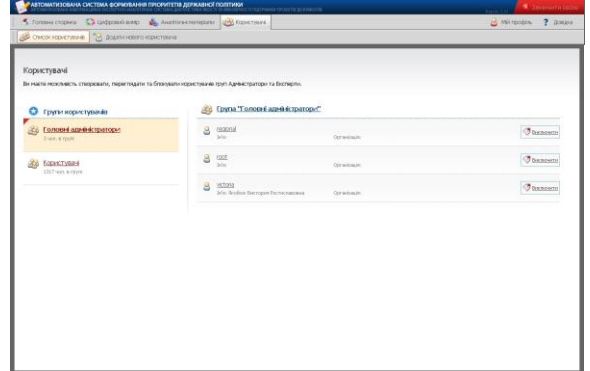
АВТОМАТИЗОВАНА СИСТЕМА ФОРМУВАННЯ ПРІОРИТЕТІВ ДЕРЖАВНОЇ ПОЛІТИКИ
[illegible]
Вихід з системи

Головна сторінка | Цифровий вимір | Аналітичні матеріали | Користувачі
Мій профіль | Довідка

Список користувачів | Додати нового користувача

Користувачі
Ви маєте можливість створювати, переглядати та блокувати користувачів груп Адміністратори та Експерти.

Групи користувачів
Головні адміністратори
3 кор. в групі
Користувачі
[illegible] кор. в групі

Група "Головні адміністратори"

regional
Інфо
Організація
Виключити

root
Інфо
Організація
Виключити

victoria
Інфо: Якобюк Вікторія Ростиславовна
Організація
Виключити